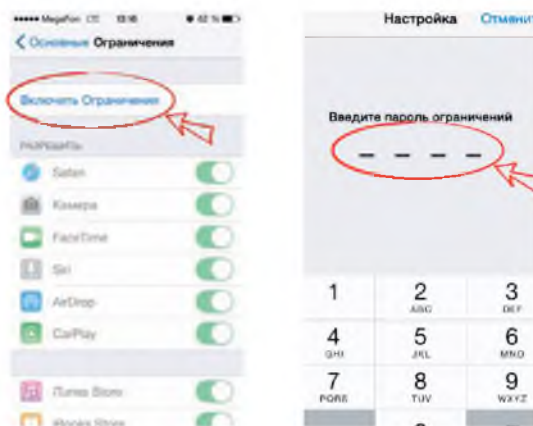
••••• MegaFon LTE 13:16 42 %

< Основные Ограничения

Включить Ограничения

РАЗРЕШИТЬ:

Safari

Камера

FaceTime

Siri

AirDrop

CarPlay

iTunes Store

iBooks Store

Настройка Отменить

Введите пароль ограничений

1

2
ABC

3
DEF

4
GHI

5
JKL

6
MNO

7
PQRS

8
TUV

9
WXYZ